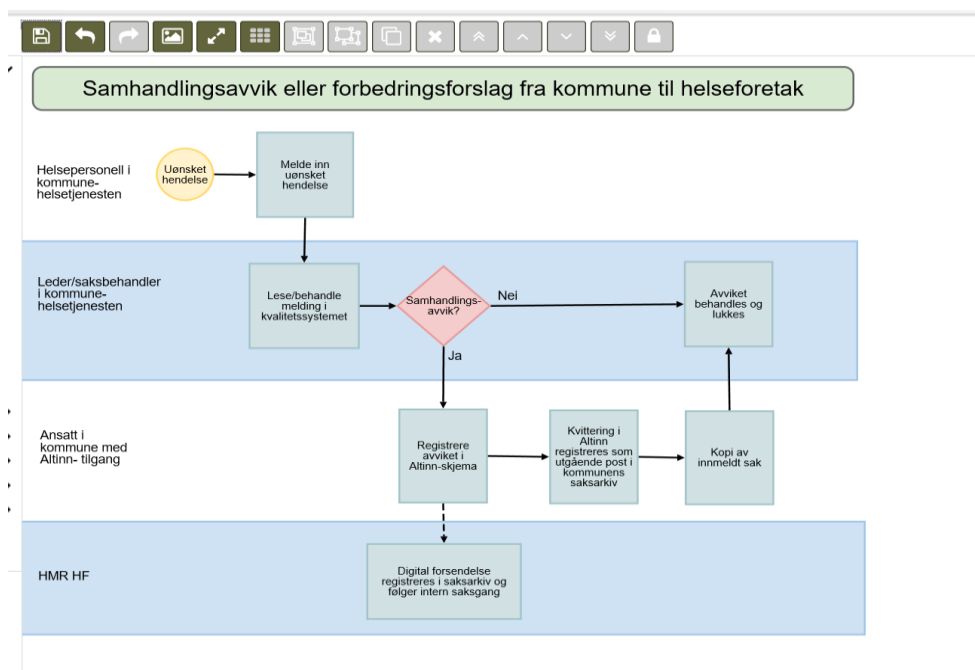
Samhandlingsavvik eller forbedringsforslag fra kommune til helseforetak

Helsepersonell i kommunehelsetjenesten

Uønsket hendelse

Melde inn uønsket hendelse

Leder/saksbehandler i kommunehelsetjenesten

Lese/behandle melding i kvalitetssystemet

Samhandlingsavvik?

Nei

Avviket behandles og lukkes

Ja

Ansatt i kommune med Altinn- tilgang

Registrere avviket i Altinn-skjema

Kvittering i Altinn registreres som utgående post i kommunens saksarkiv

Kopi av innmeldt sak

HMR HF

Digital forsendelse registreres i saksarkiv og følger intern saksgang